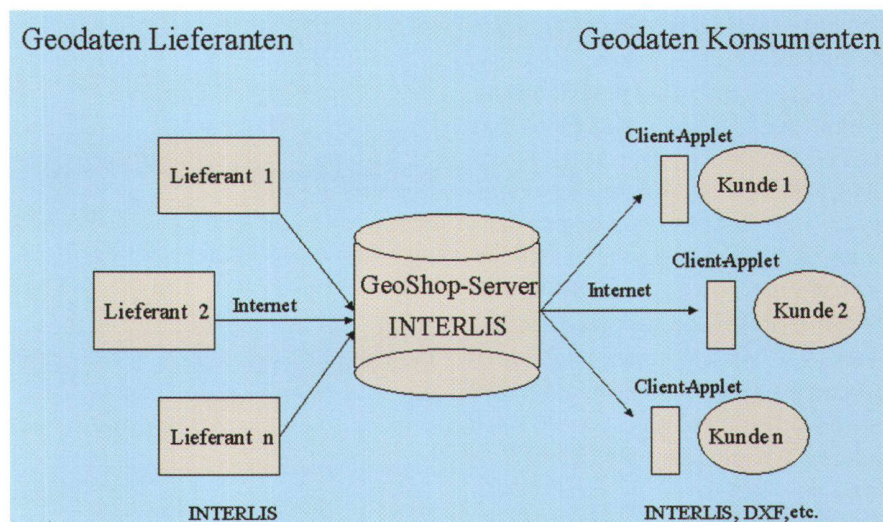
Geodaten Lieferanten

Geodaten Konsumenten

Lieferant 1

Lieferant 2

Internet

Lieferant n

INTERLIS

GeoShop-Server
INTERLIS

Internet

Client-Applet

Kunde 1

Client-Applet

Kunde 2

Client-Applet

Kunde n

INTERLIS, DXF, etc.